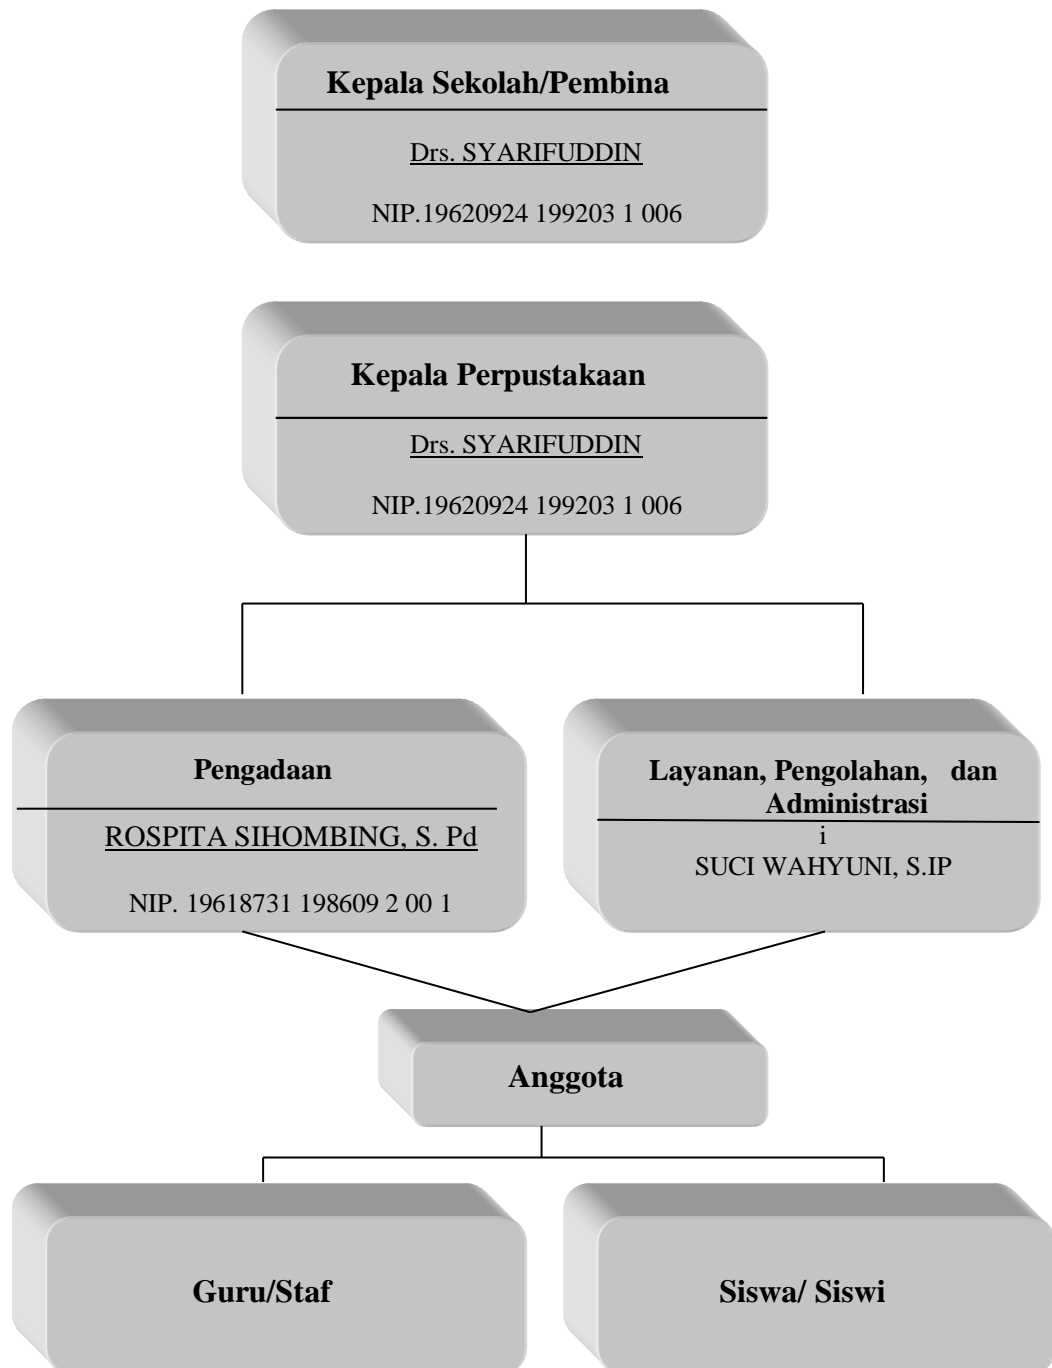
Kepala Sekolah/Pembina

Drs. SYARIFUDDIN

NIP.19620924 199203 1 006

Kepala Perpustakaan

Drs. SYARIFUDDIN

NIP.19620924 199203 1 006

Pengadaan

ROSPITA SIHOMBING, S. Pd

NIP. 19618731 198609 2 00 1

Layanan, Pengolahan, dan Administrasi

i

SUCI WAHYUNI, S.IP

Anggota

Guru/Staf

Siswa/ Siswi